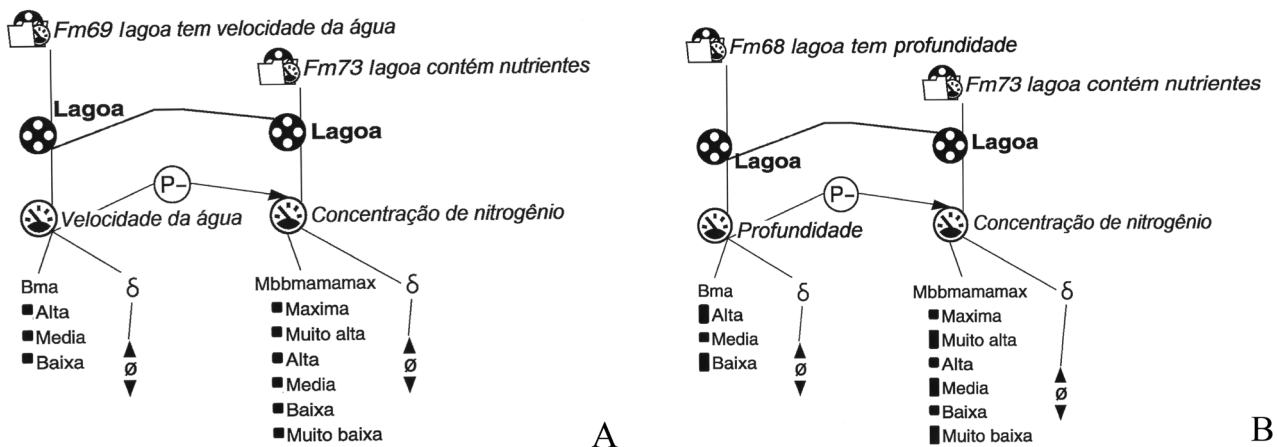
Fm69 lagoa tem velocidade da água

Fm73 lagoa contém nutrientes

Lagoa

Lagoa

P–

Velocidade da água

Concentração de nitrogênio

Bma
Alta
Media
Baixa

δ
▲
ø
▼

Mbbmamamax
Maxima
Muito alta
Alta
Media
Baixa
Muito baixa

δ
▲
ø
▼

A

Fm68 lagoa tem profundidade

Fm73 lagoa contém nutrientes

Lagoa

Lagoa

P–

Profundidade

Concentração de nitrogênio

Bma
Alta
Media
Baixa

δ
▲
ø
▼

Mbbmamamax
Maxima
Muito alta
Alta
Media
Baixa
Muito baixa

δ
▲
ø
▼

B